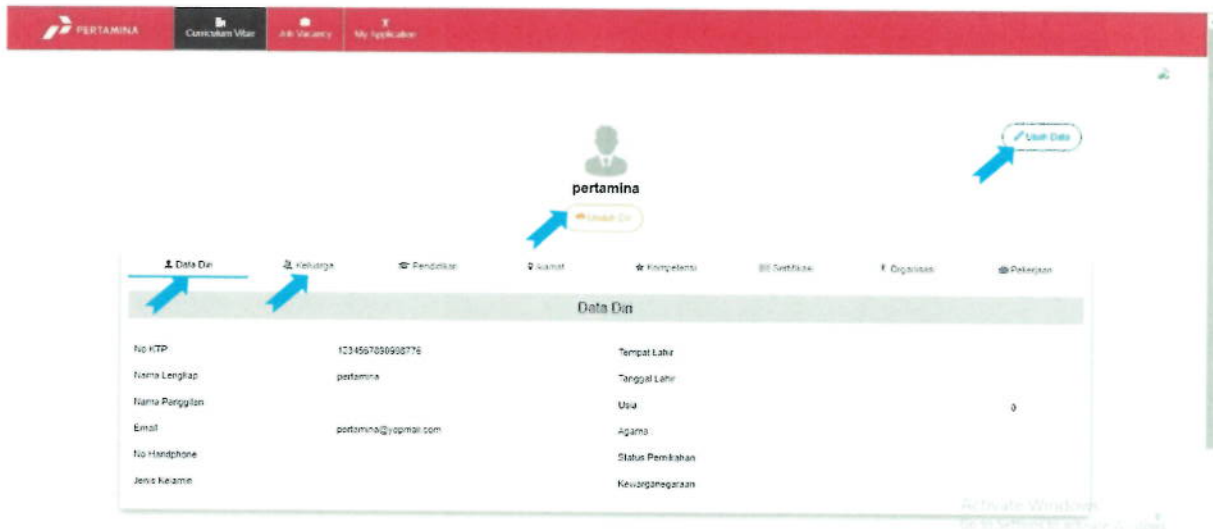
PERTAMINA Curriculum Vitae Job Vacancy My Application

Ubah Data

pertamina

Unduh CV

Data Diri Keluarga Pendidikan Alamat Kompetensi Sertifikasi Organisasi Pekerjaan

Data Diri

| | | | |
|---|---|---|---|
| No KTP | 1234567890908776 | Tempat Lahir | |
| Nama Lengkap | pertamina | Tanggal Lahir | |
| Nama Panggilan | | Usia | 0 |
| Email | pertamina@yopmail.com | Agama | |
| No Handphone | | Status Pernikahan | |
| Jenis Kelamin | | Kewarganegaraan | |

Activate Windows
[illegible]